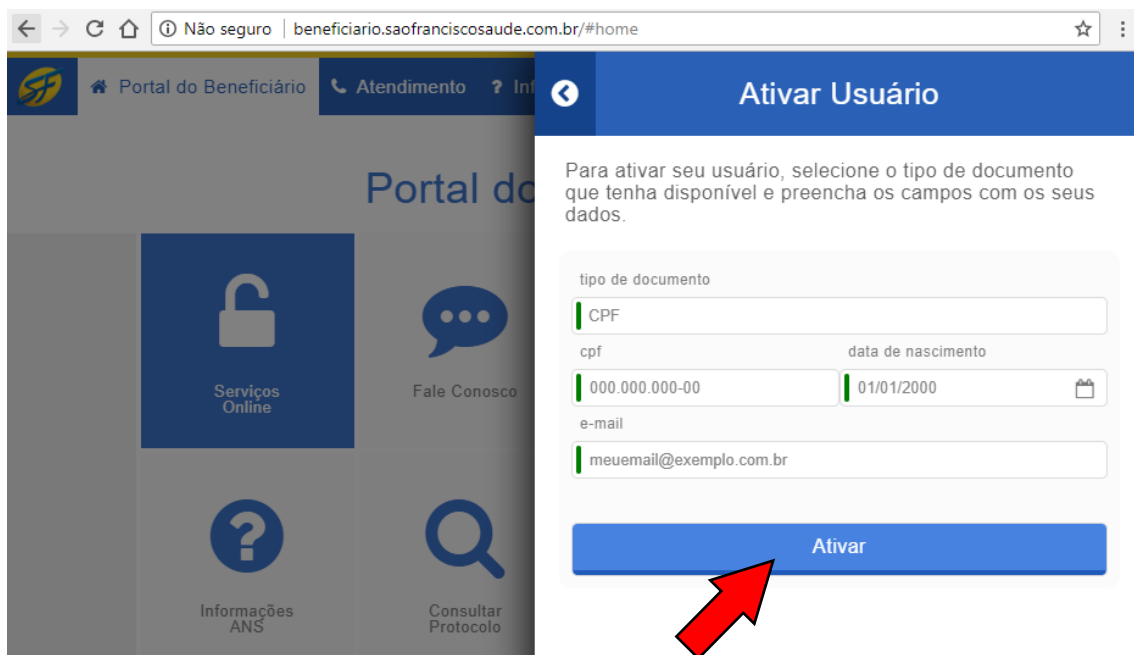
Não seguro | beneficiario.saofranciscosaude.com.br/#home

Portal do Beneficiário
Atendimento
Inf

Portal do

Serviços Online
Fale Conosco
Informações ANS
Consultar Protocolo

Ativar Usuário

Para ativar seu usuário, selecione o tipo de documento que tenha disponível e preencha os campos com os seus dados.

tipo de documento
CPF
cpf
000.000.000-00
data de nascimento
01/01/2000
e-mail
meuemail@exemplo.com.br

Ativar